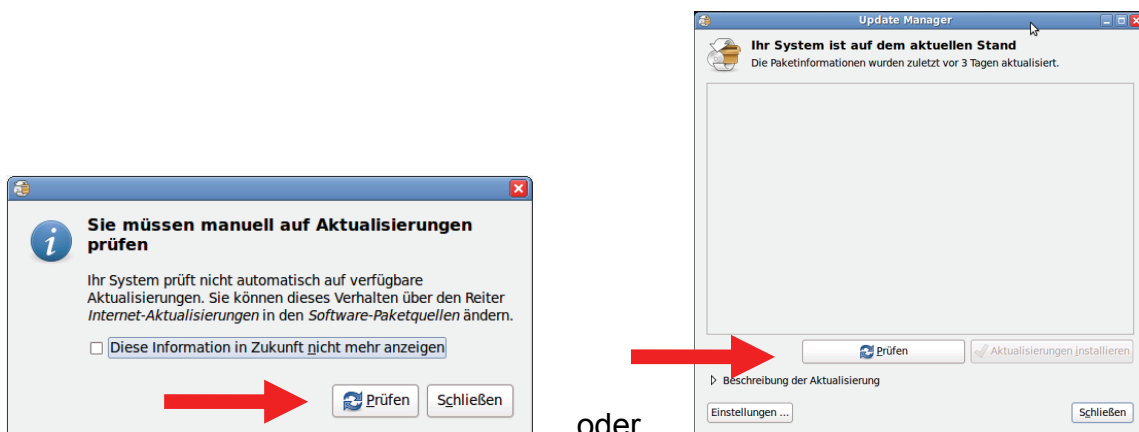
Sie müssen manuell auf Aktualisierungen prüfen

Ihr System prüft nicht automatisch auf verfügbare Aktualisierungen. Sie können dieses Verhalten über den Reiter *Internet-Aktualisierungen* in den *Software-Paketquellen* ändern.

☐ Diese Information in Zukunft nicht mehr anzeigen

Prüfen Schließen

oder

Update Manager

Ihr System ist auf dem aktuellen Stand
Die Paketinformationen wurden zuletzt vor 3 Tagen aktualisiert.

Prüfen Aktualisierungen installieren

Beschreibung der Aktualisierung

Einstellungen ... Schließen